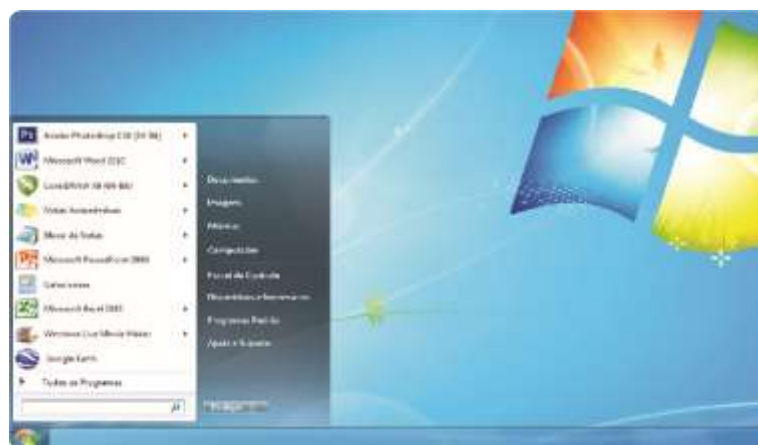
Adobe Photoshop CS6 (64 Bit)
Microsoft Word 2010
Corel... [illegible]
Notas Autoadesivas
Mesa de Trabalho
Microsoft PowerPoint 2010
Calculadora
Microsoft Excel 2010
Windows Live Movie Maker
Google Earth
Todos os Programas

Documentos
Imagens
Músicas
Computador
Painel de Controle
Dispositivos e Impressoras
Programas Padrão
Ajuda e Suporte
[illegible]